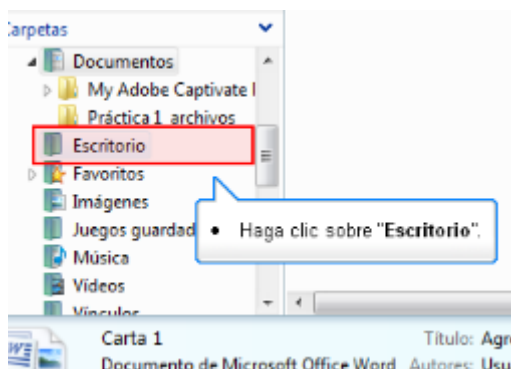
Carpetas

Documentos

My Adobe Captivate I

Práctica 1 archivos

Escritorio

Favoritos

Imágenes

Juegos guardad

Música

Videos

Vínculos

• Haga clic sobre "**Escritorio**".

Carta 1

Documento de Microsoft Office Word

Título: Agr

Autores: Usu